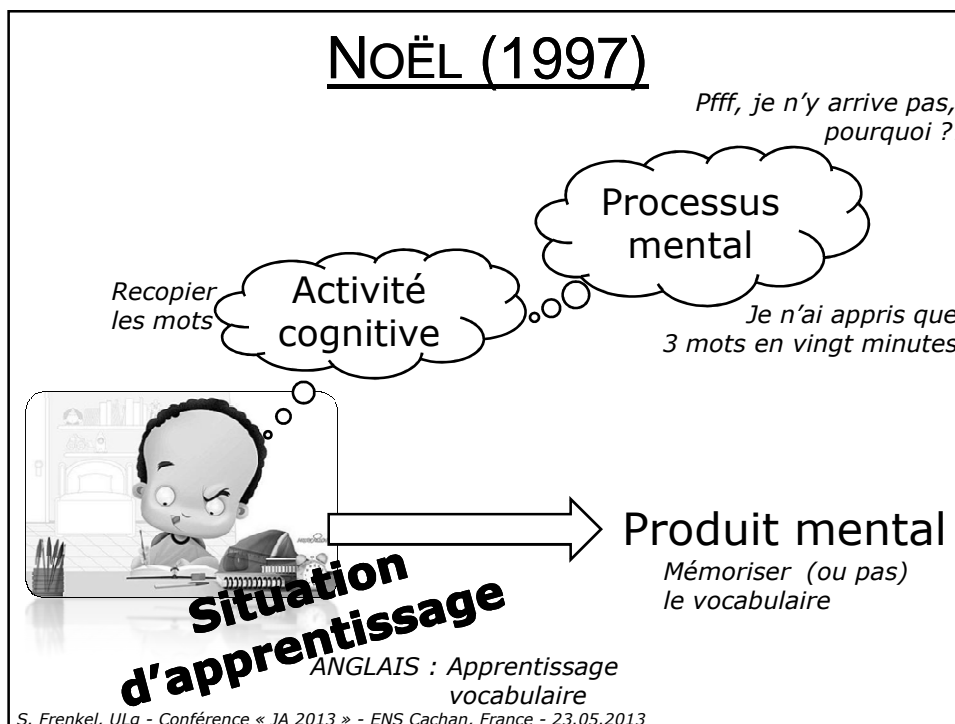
NOËL (1997)

Pfff, je n'y arrive pas, pourquoi ?

Processus mental

Recopier les mots

Activité cognitive

Je n'ai appris que 3 mots en vingt minutes

Produit mental

Mémoriser (ou pas) le vocabulaire

Situation d'apprentissage

ANGLAIS : Apprentissage vocabulaire

S. Frenkel, ULg - Conférence « JA 2013 » - ENS Cachan, France - 23.05.2013